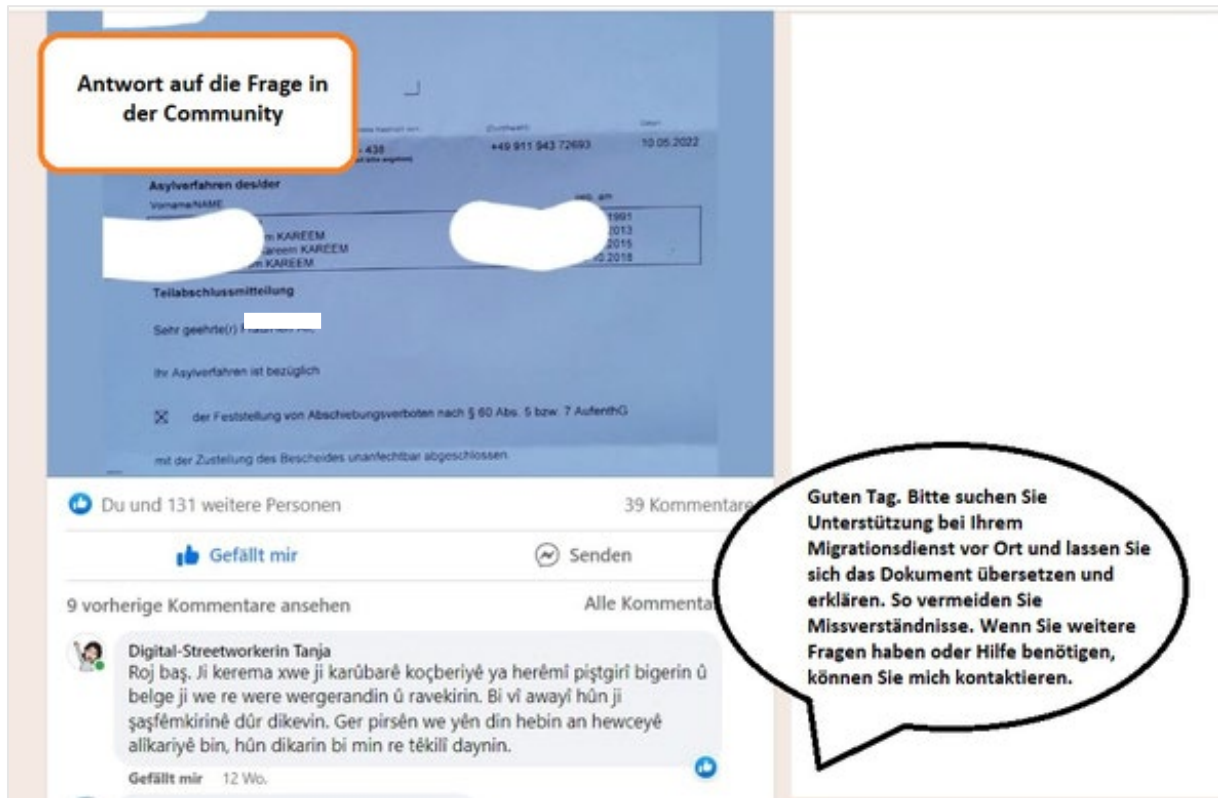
Antwort auf die Frage in der Community

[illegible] 438 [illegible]

+49 911 943 72693

10.05.2022

Asylverfahren des/der

Vorname/NAME

geb. am

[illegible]1991

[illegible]m KAREEM

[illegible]2013

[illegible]areem KAREEM

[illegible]2015

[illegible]m KAREEM

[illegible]2018

Teilabschlussmitteilung

Sehr geehrte(r) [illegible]

Ihr Asylverfahren ist bezüglich

☒ der Feststellung von Abschiebungsverboten nach § 60 Abs. 5 bzw. 7 AufenthG

mit der Zustellung des Bescheides unanfechtbar abgeschlossen.

Du und 131 weitere Personen

39 Kommentare

Gefällt mir

Senden

9 vorherige Kommentare ansehen

Alle Kommenta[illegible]

Digital-Streetworkerin Tanja

Roj baş. Ji kerema xwe ji karûbarê koçberiyê ya herêmî piştgirî bigerin û belge ji we re were wergerandin û ravekirin. Bi vî awayî hûn ji şaşfêmkirinê dûr dikevin. Ger pirsên we yên din hebin an hewceyê alîkariyê bin, hûn dikarin bi min re têkilî daynin.

Gefällt mir 12 Wo.

Guten Tag. Bitte suchen Sie Unterstützung bei Ihrem Migrationsdienst vor Ort und lassen Sie sich das Dokument übersetzen und erklären. So vermeiden Sie Missverständnisse. Wenn Sie weitere Fragen haben oder Hilfe benötigen, können Sie mich kontaktieren.